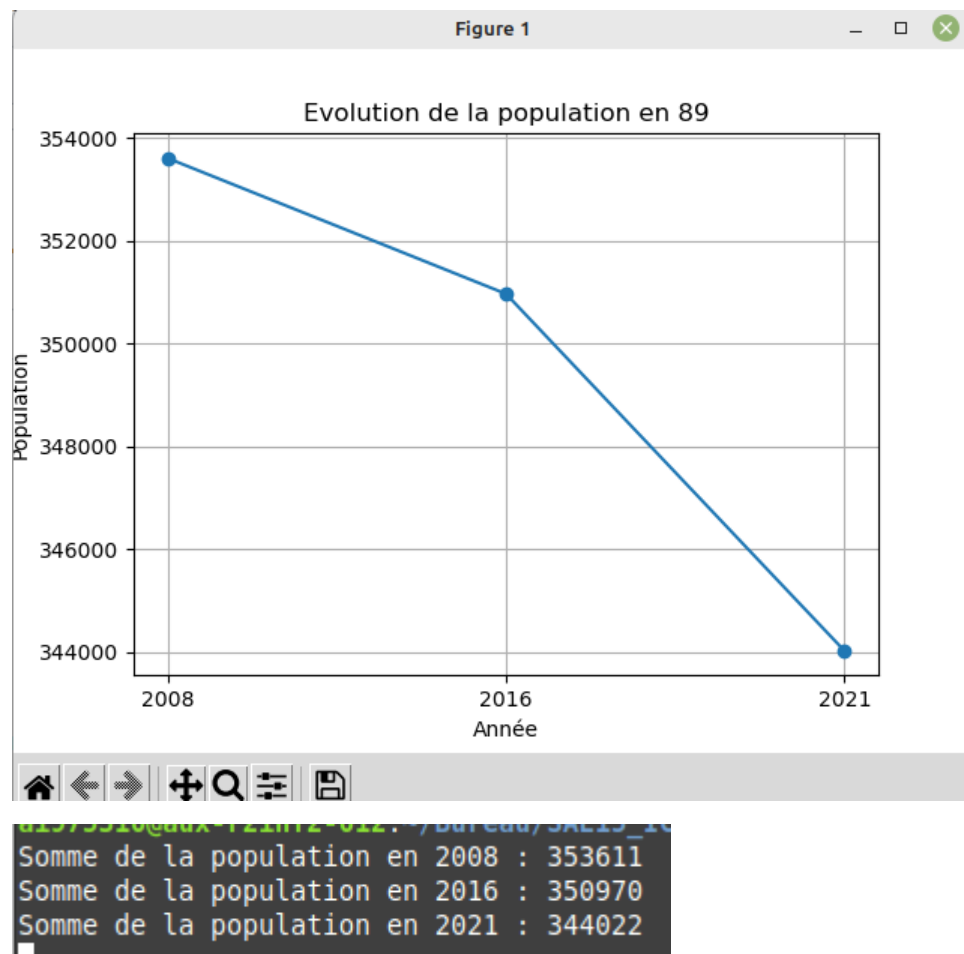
Figure 1

Evolution de la population en 89

Population

354000
352000
350000
348000
346000
344000

2008
2016
2021

Année

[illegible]
Somme de la population en 2008 : 353611
Somme de la population en 2016 : 350970
Somme de la population en 2021 : 344022